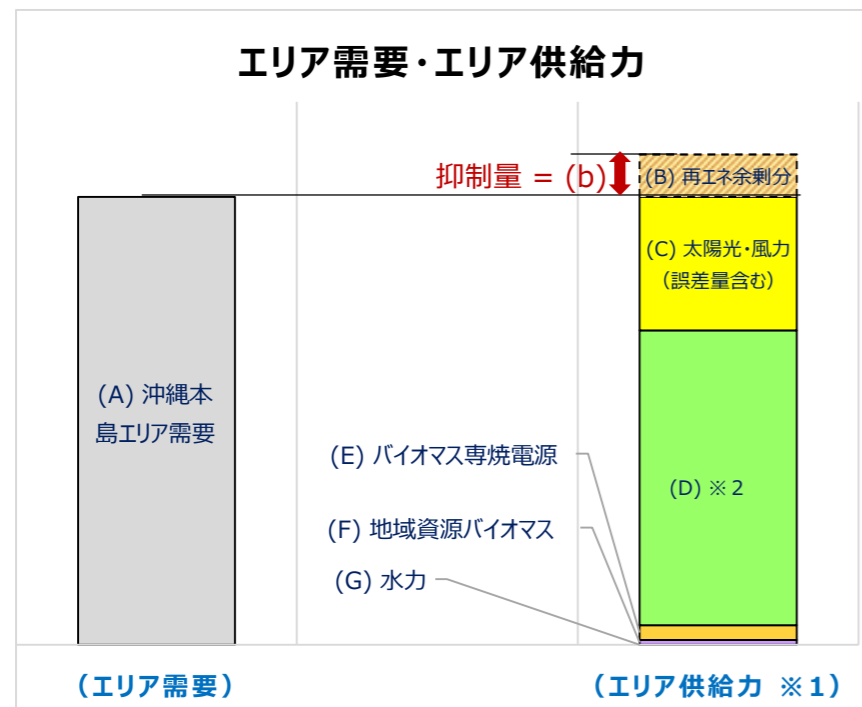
エリア需要・エリア供給力

抑制量 = (b)

(B) 再エネ余剰分

(C) 太陽光・風力
(誤差量含む)

(A) 沖縄本島エリア需要

(E) バイオマス専焼電源

(D) ※2

(F) 地域資源バイオマス

(G) 水力

(エリア需要)

(エリア供給力 ※1)